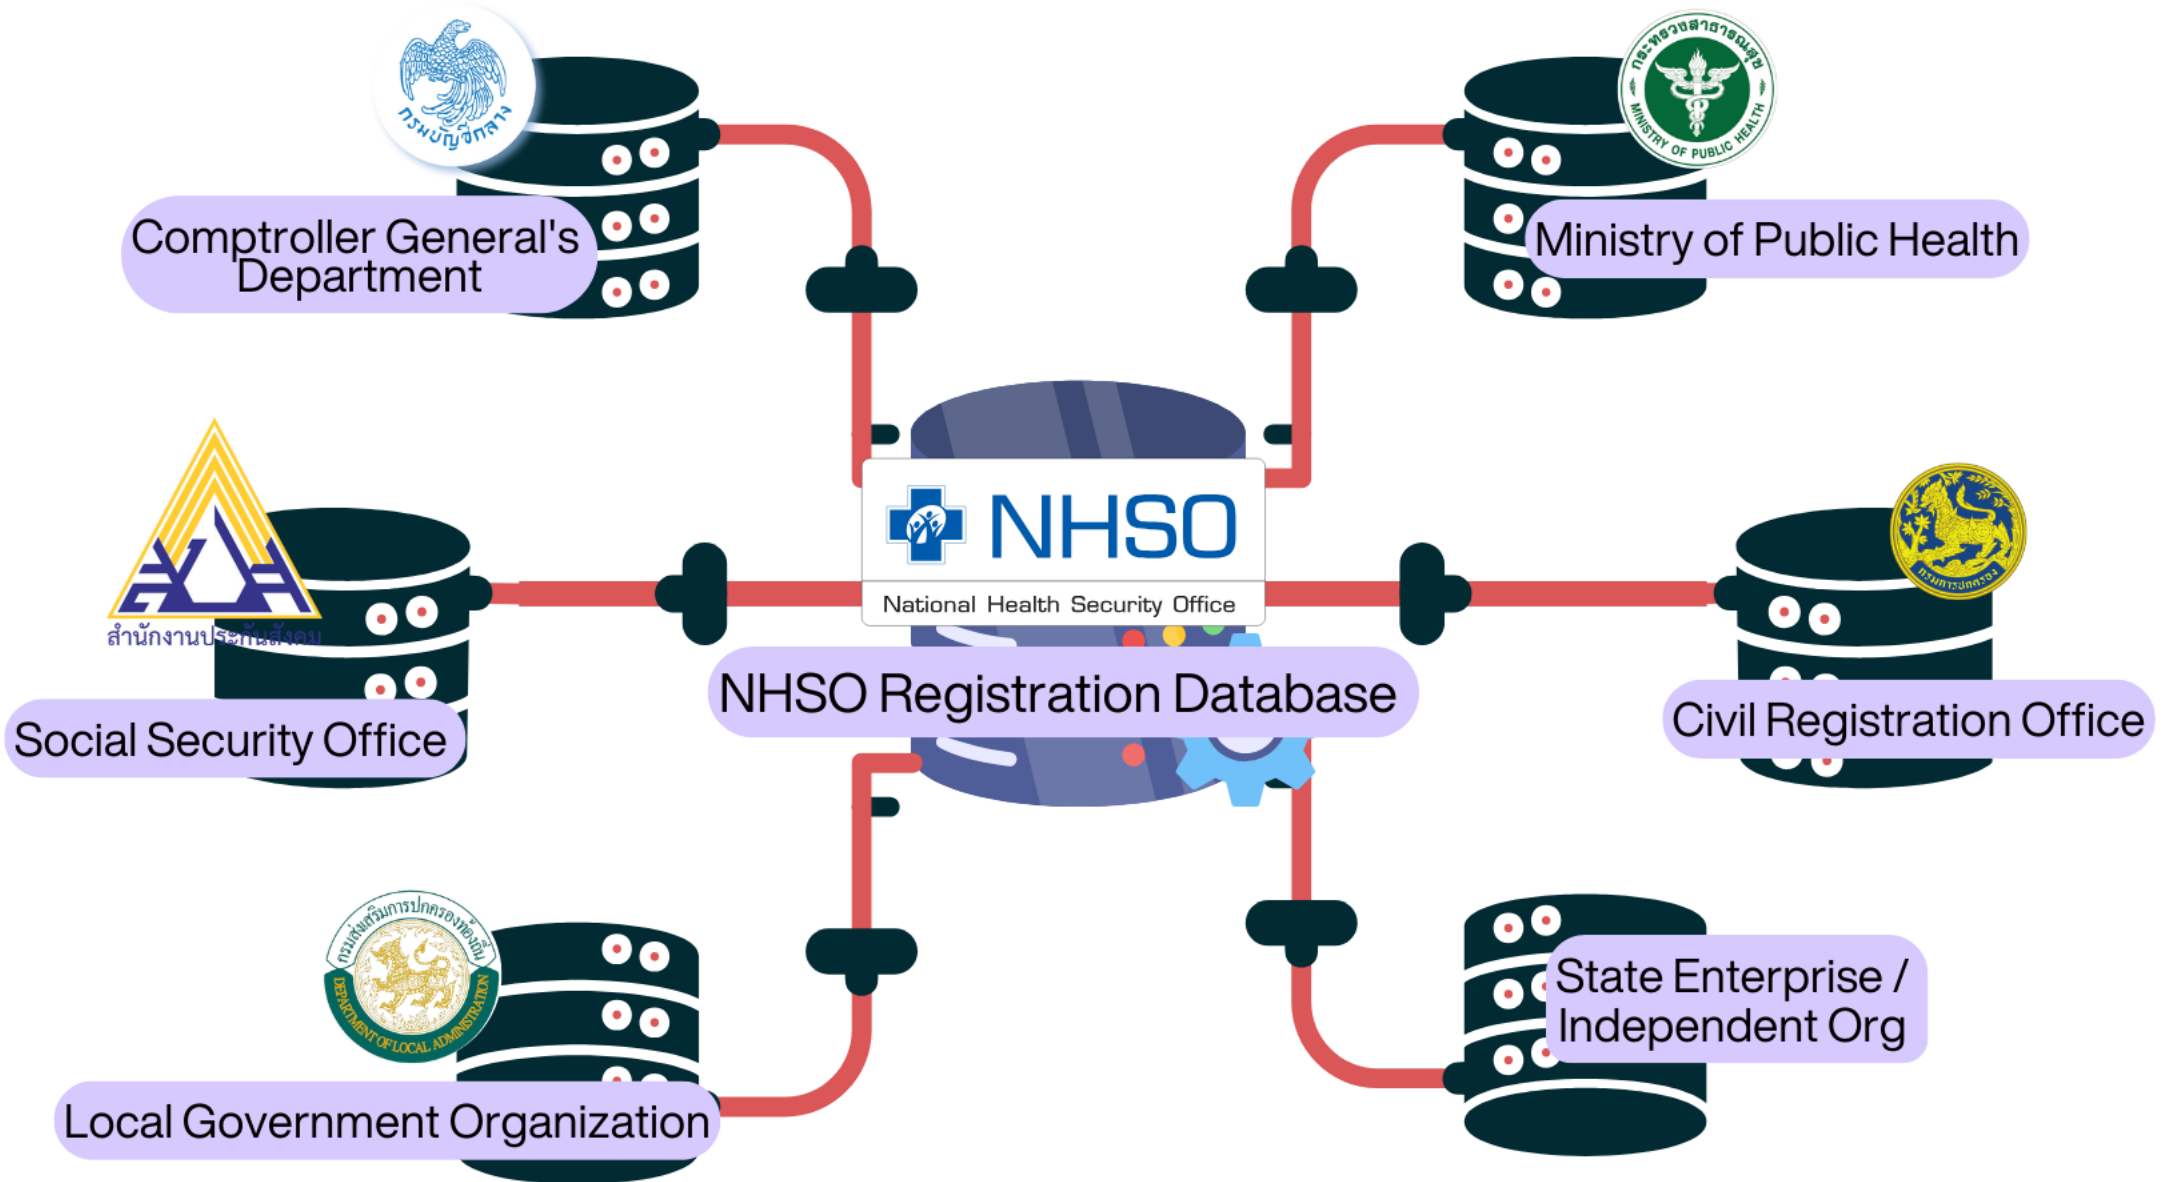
กรมบัญชีกลาง

Comptroller General's Department

กระทรวงสาธารณสุข
MINISTRY OF PUBLIC HEALTH

Ministry of Public Health

NHSO
National Health Security Office

สำนักงานประกันสังคม

Social Security Office

NHSO Registration Database

กรมการปกครอง

Civil Registration Office

กรมส่งเสริมการปกครองท้องถิ่น
DEPARTMENT OF LOCAL ADMINISTRATION

Local Government Organization

State Enterprise / Independent Org